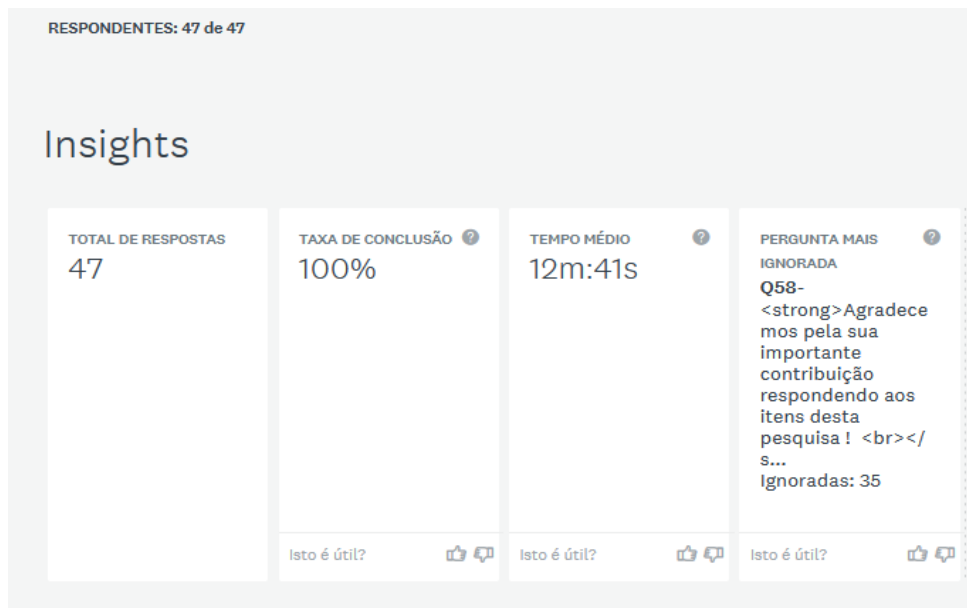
RESPONDENTES: 47 de 47

Insights

TOTAL DE RESPOSTAS
47

TAXA DE CONCLUSÃO ?
100%

Isto é útil?

TEMPO MÉDIO ?
12m:41s

Isto é útil?

PERGUNTA MAIS IGNORADA ?
Q58- <strong>Agradecemos pela sua importante contribuição respondendo aos itens desta pesquisa ! <br></s...
Ignoradas: 35

Isto é útil?